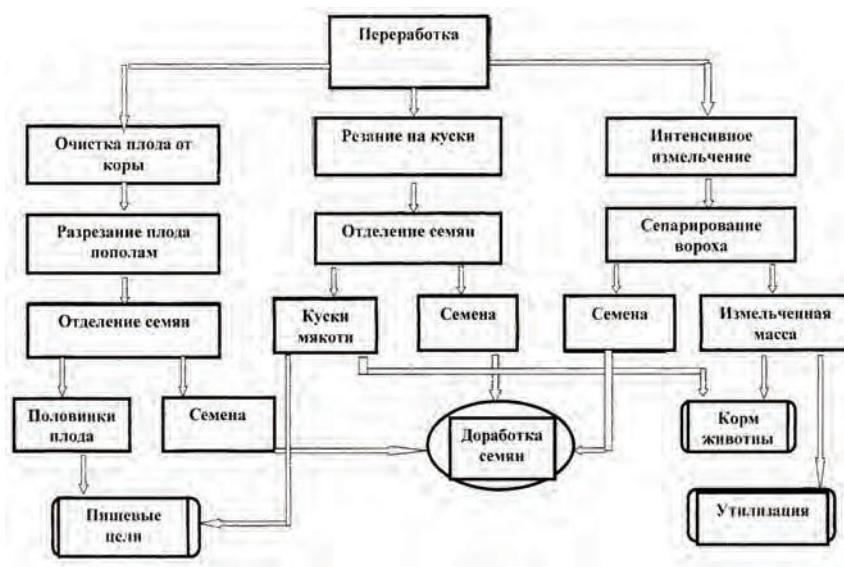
Переработка

Очистка плода от коры

Разрезание плода пополам

Отделение семян

Половинки плода

Семена

Пищевые цели

Резание на куски

Отделение семян

Куски мякоти

Семена

Доработка семян

Интенсивное измельчение

Сепарирование вороха

Семена

Измельченная масса

Корм животны

Утилизация